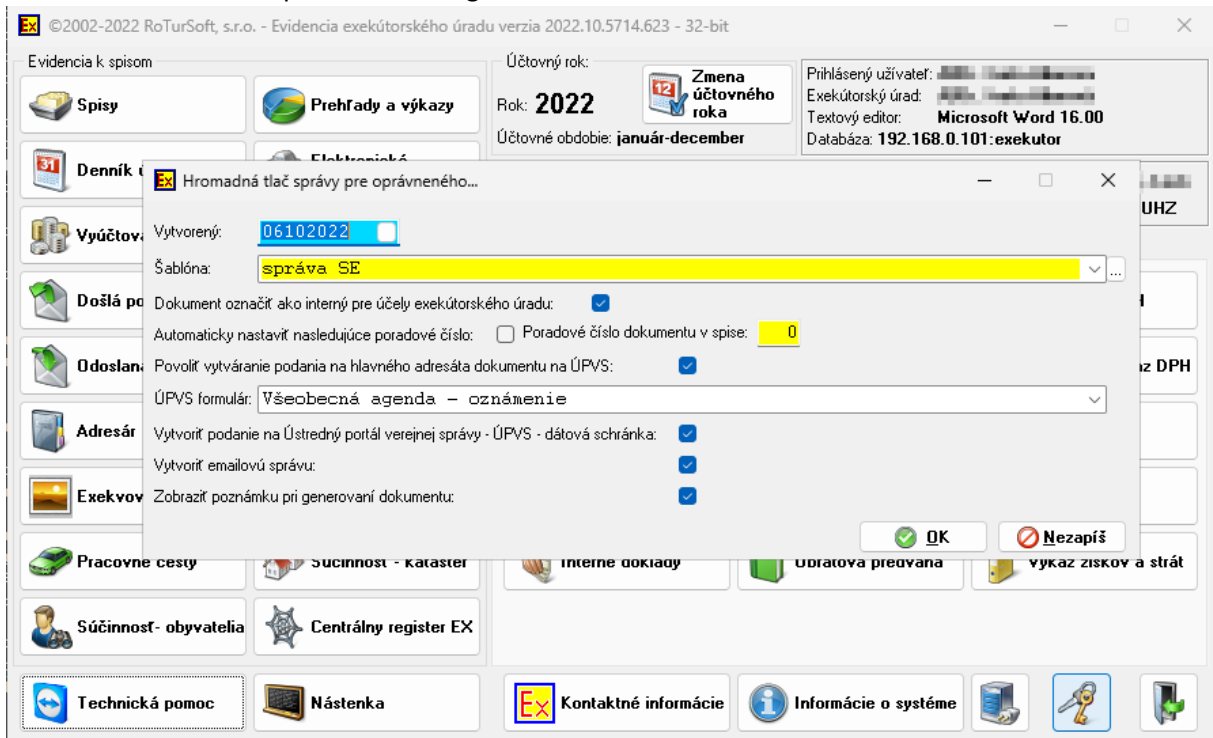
©2002-2022 RoTurSoft, s.r.o. - Evidencia exekútorského úradu verzia 2022.10.5714.623 - 32-bit

Evidencia k spisom

Spisy

Prehľady a výkazy

Denník ú

Elektronické

Vyúčtova

Došlá po

Odoslan

Adresár

Exekvov

Pracovné cesty

Súčinnosť - kataster

Súčinnosť- obyvatelia

Centrálny register EX

Účtovný rok:

Rok: 2022

Zmena účtovného roka

Účtovné obdobie: január-december

Prihlásený užívateľ: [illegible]

Exekútorský úrad: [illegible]

Textový editor: Microsoft Word 16.00

Databáza: 192.168.0.101:exekutor

UHZ

H

az DPH

Interné doklady

Obratová predvaha

Výkaz ziskov a strát

Hromadná tlač správy pre oprávneného...

Vytvorený: 06102022

Šablóna: správa SE

Dokument označiť ako interný pre účely exekútorského úradu:

Automaticky nastaviť nasledujúce poradové číslo:

Poradové číslo dokumentu v spise: 0

Povoliť vytváranie podania na hlavného adresáta dokumentu na ÚPVS:

ÚPVS formulár: Všeobecná agenda - oznámenie

Vytvoriť podanie na Ústredný portál verejnej správy - ÚPVS - dátová schránka:

Vytvoriť emailovú správu:

Zobraziť poznámku pri generovaní dokumentu:

OK

Nezapíš

Technická pomoc

Nástenka

Kontaktné informácie

Informácie o systéme